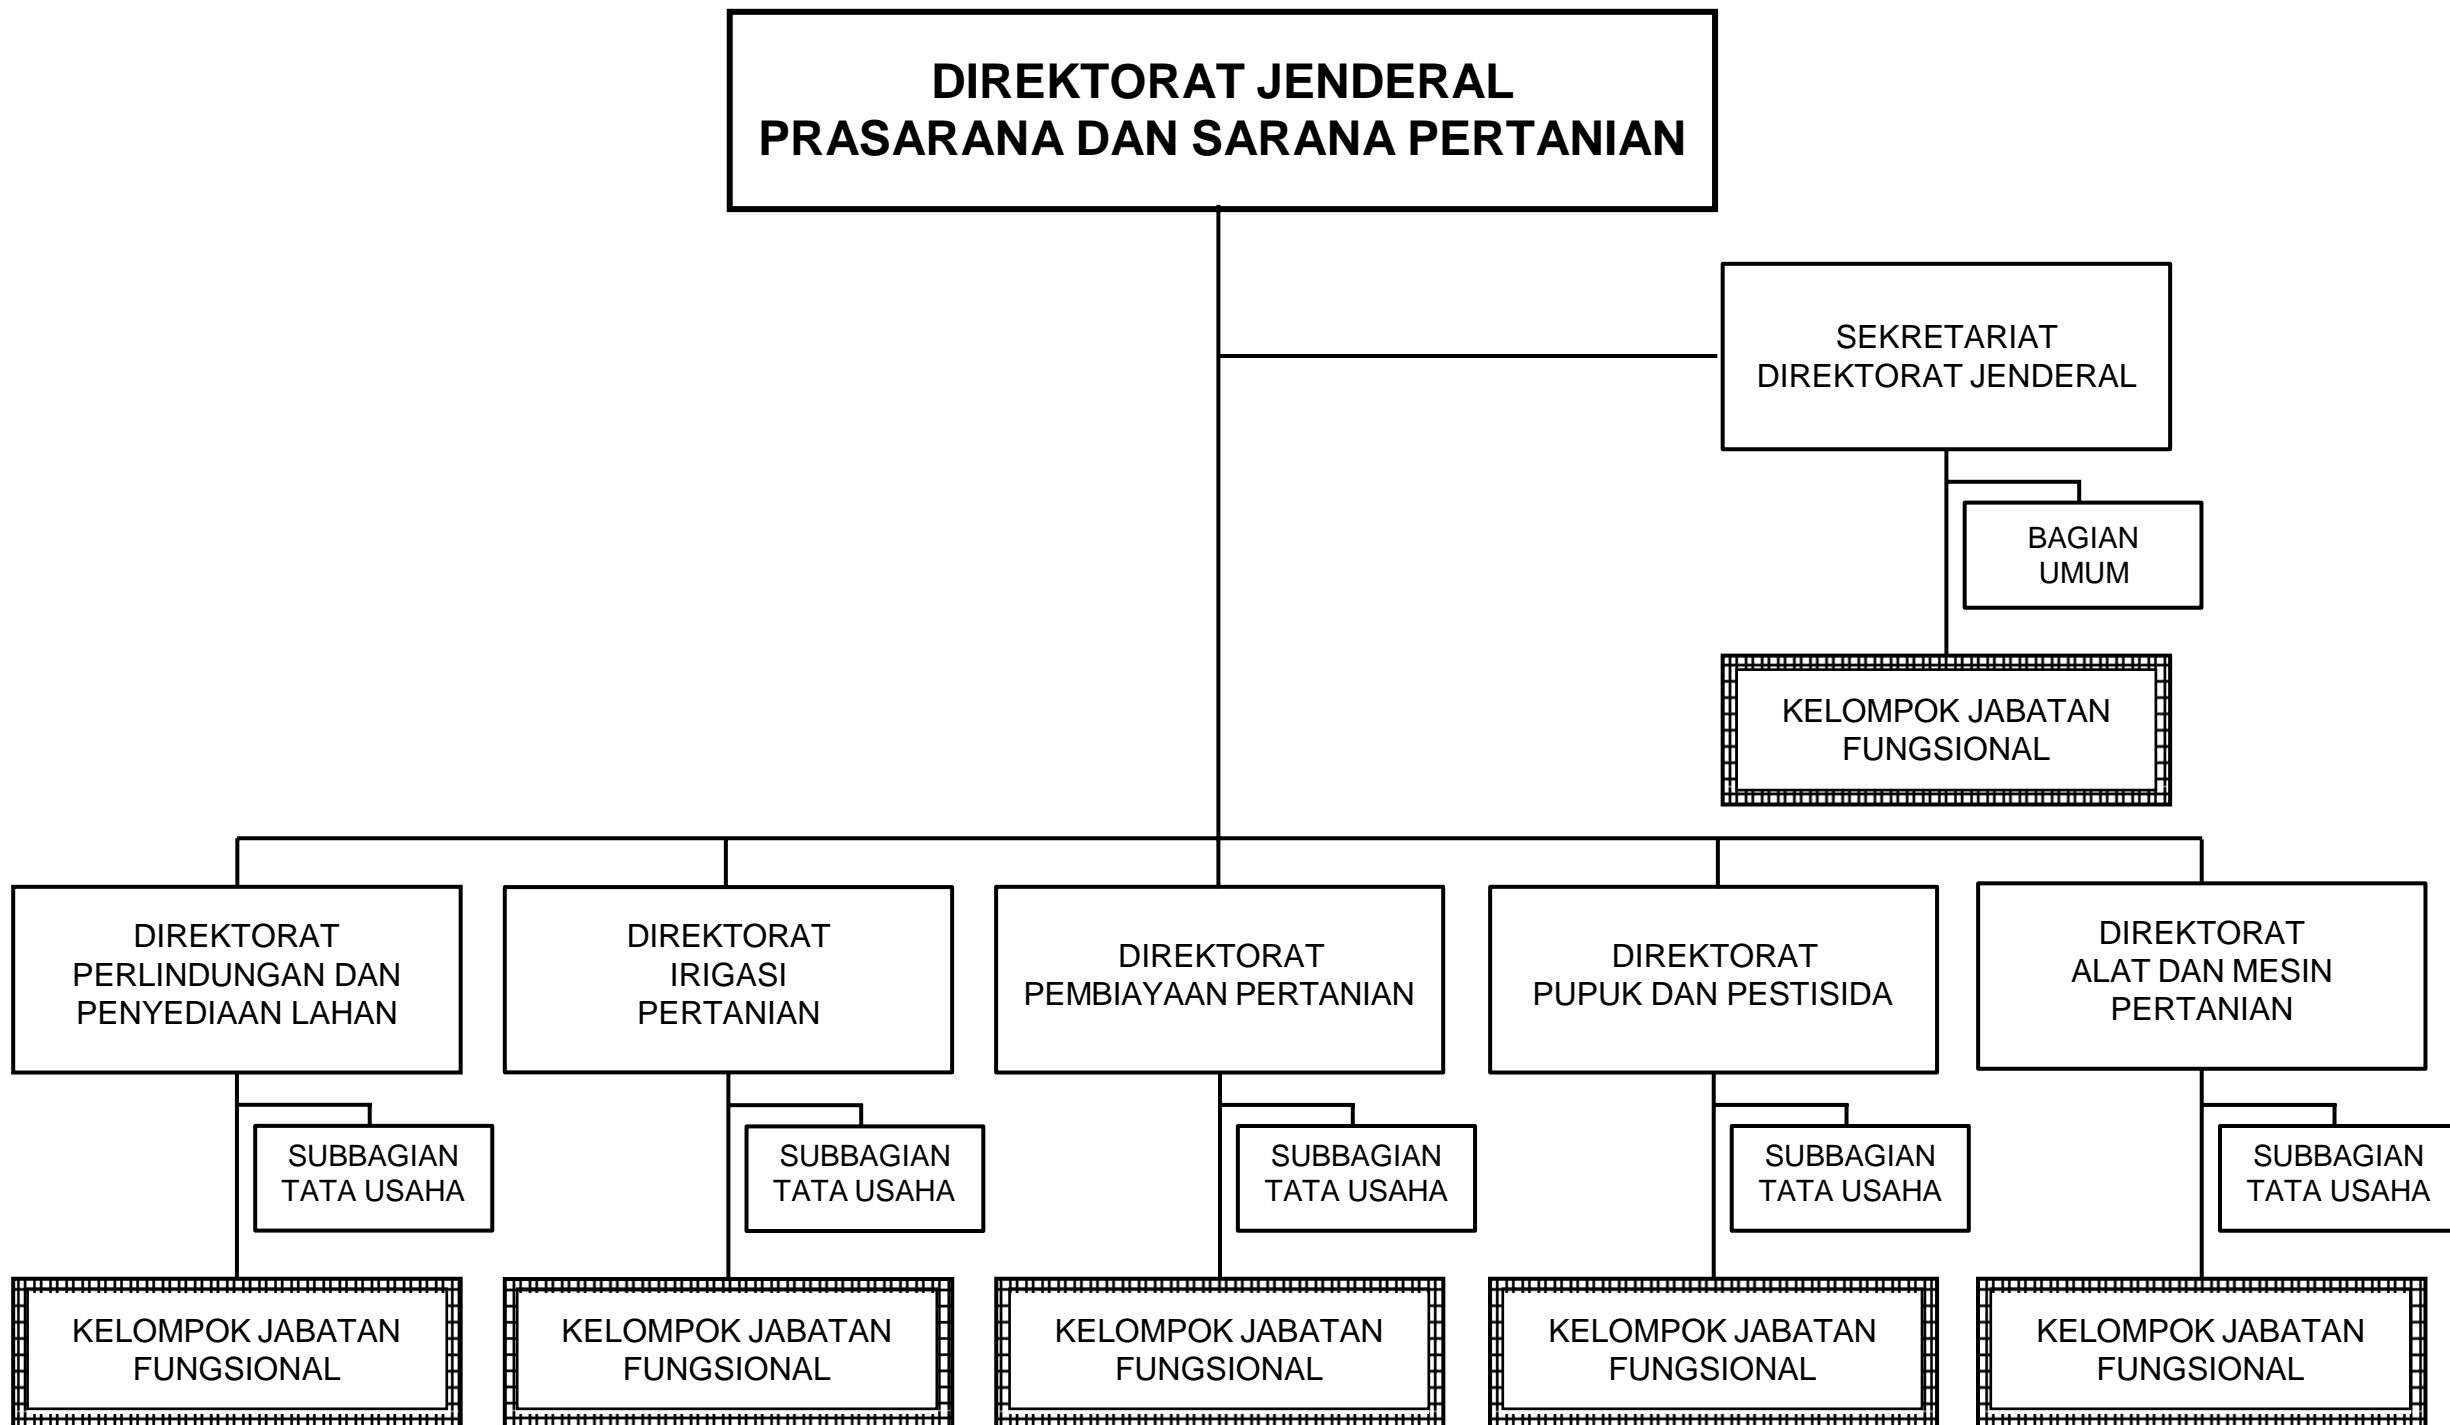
DIREKTORAT JENDERAL
PRASARANA DAN SARANA PERTANIAN

SEKRETARIAT
DIREKTORAT JENDERAL

BAGIAN
UMUM

KELOMPOK JABATAN
FUNGSIONAL

DIREKTORAT
PERLINDUNGAN DAN
PENYEDIAAN LAHAN

SUBBAGIAN
TATA USAHA

KELOMPOK JABATAN
FUNGSIONAL

DIREKTORAT
IRIGASI
PERTANIAN

SUBBAGIAN
TATA USAHA

KELOMPOK JABATAN
FUNGSIONAL

DIREKTORAT
PEMBIAYAAN PERTANIAN

SUBBAGIAN
TATA USAHA

KELOMPOK JABATAN
FUNGSIONAL

DIREKTORAT
PUPUK DAN PESTISIDA

SUBBAGIAN
TATA USAHA

KELOMPOK JABATAN
FUNGSIONAL

DIREKTORAT
ALAT DAN MESIN
PERTANIAN

SUBBAGIAN
TATA USAHA

KELOMPOK JABATAN
FUNGSIONAL